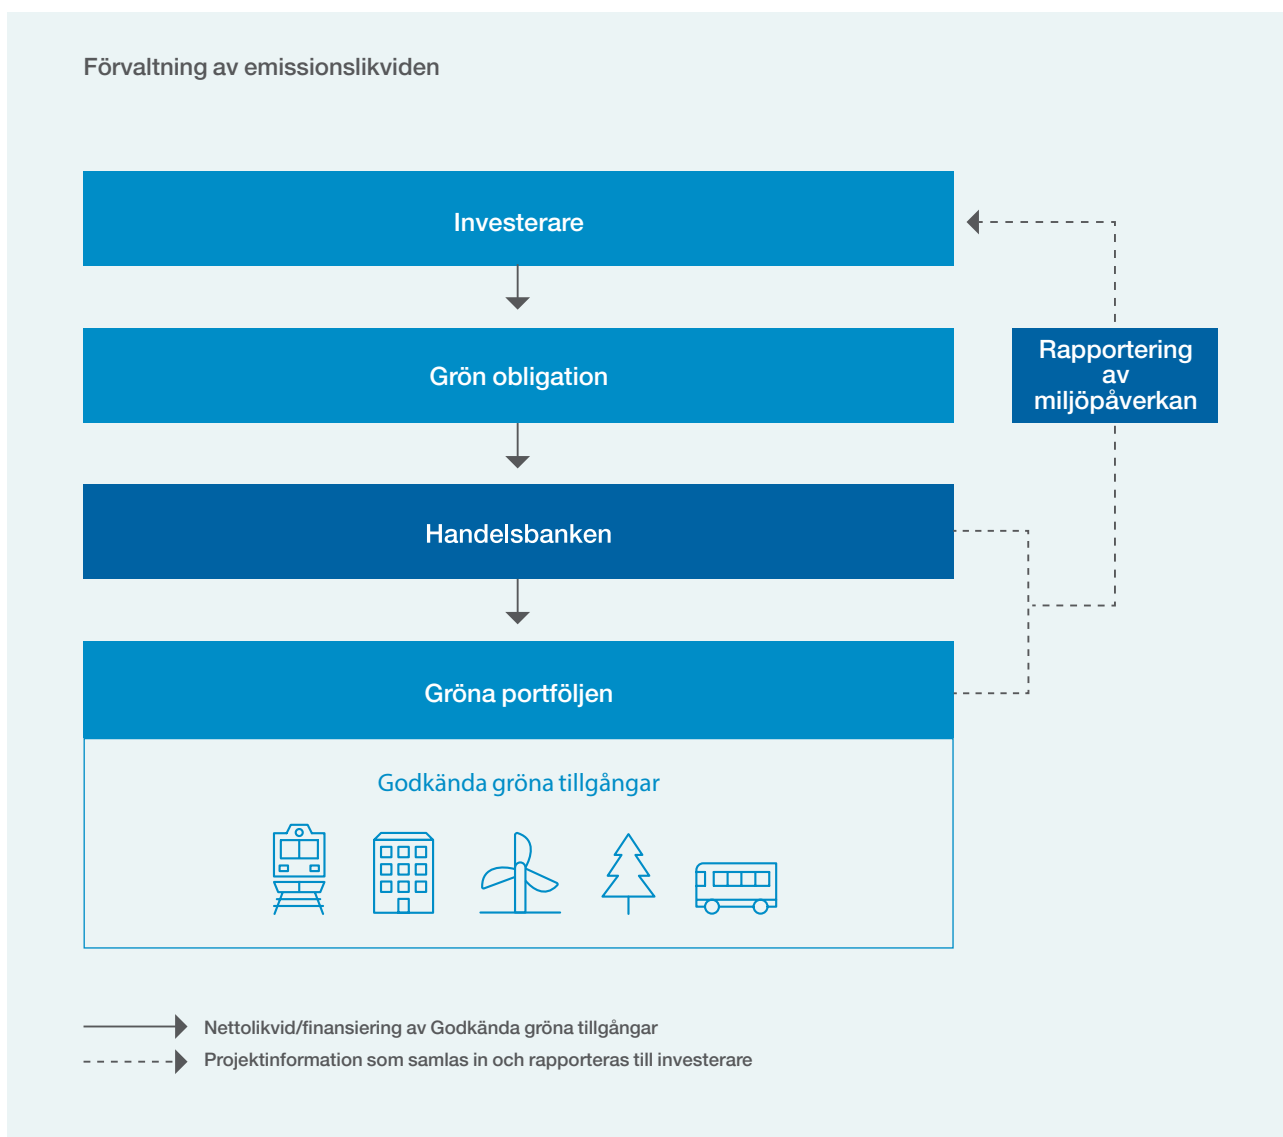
Förvaltning av emissionslikviden

Investerare

Grön obligation

Handelsbanken

Gröna portföljen

Godkända gröna tillgångar

Rapportering av miljöpåverkan

Nettolikvid/finansiering av Godkända gröna tillgångar

Projektinformation som samlas in och rapporteras till investerare